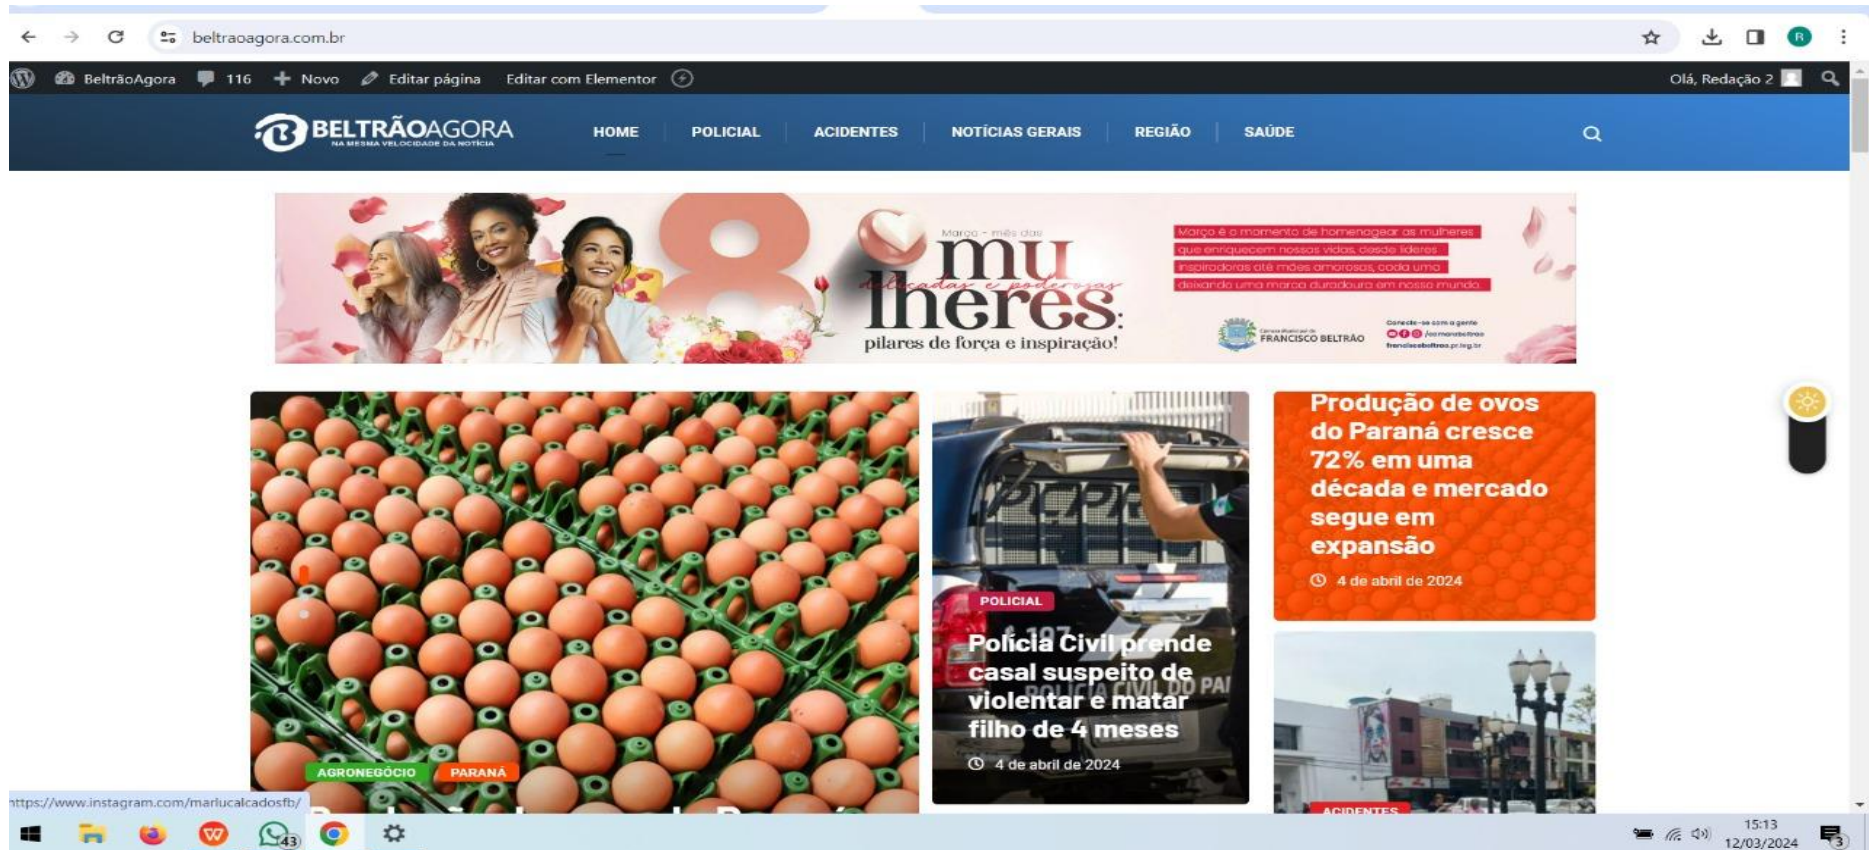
beltraoagora.com.br

BeltrãoAgora 116 Novo Editar página Editar com Elementor

Olá, Redação 2

BELTRÃOAGORA
NA MESMA VELOCIDADE DA NOTÍCIA

HOME POLICIAL ACIDENTES NOTÍCIAS GERAIS REGIÃO SAÚDE

8
Março - mês das
mu lheres:
delicadas e poderosas
pilares de força e inspiração!

Março é o momento de homenagear as mulheres que enriquecem nossas vidas, desde líderes inspiradoras até mães amorosas, cada uma deixando uma marca duradoura em nosso mundo.

FRANCISCO BELTRÃO

Conecte-se com a gente
franciscobeltrao.pr.leg.br

Produção de ovos do Paraná cresce 72% em uma década e mercado segue em expansão

4 de abril de 2024

POLICIAL

Polícia Civil prende casal suspeito de violentar e matar filho de 4 meses

4 de abril de 2024

AGRONEGÓCIO PARANÁ

ACIDENTES

https://www.instagram.com/marlucalcadosfb/

43

15:13
12/03/2024

3